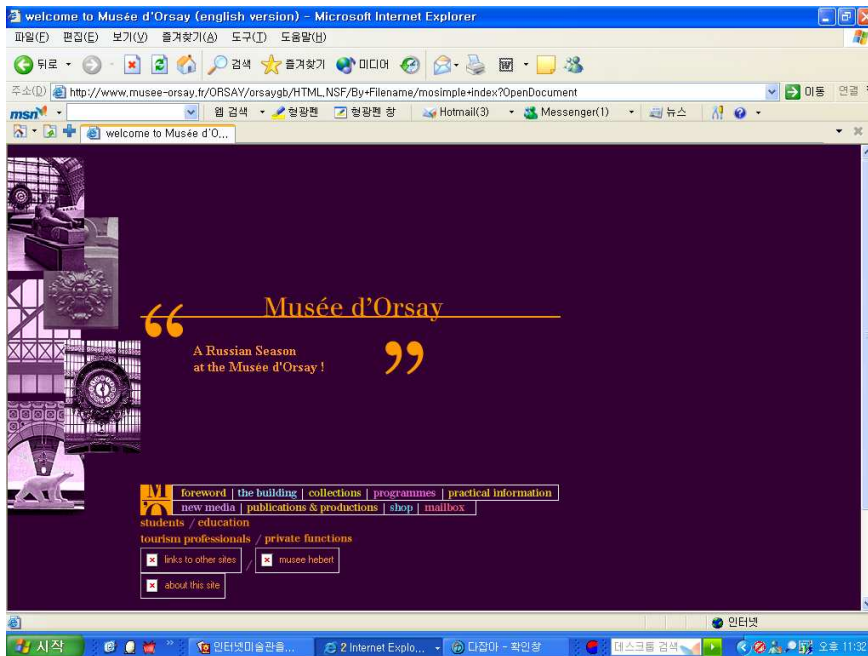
welcome to Musée d'Orsay (english version) - Microsoft Internet Explorer

파일(F) 편집(E) 보기(V) 즐겨찾기(A) 도구(T) 도움말(H)

뒤로 검색 즐겨찾기 미디어

주소(D) http://www.musee-orsay.fr/ORSAY/orsaygb/HTML.NSF/By+Filename/mosimple+index?OpenDocument 이동 연결

msn 웹 검색 형광펜 형광펜 창 Hotmail(3) Messenger(1) 뉴스

welcome to Musée d'O...

Musée d'Orsay

A Russian Season at the Musée d'Orsay !

foreword | the building | collections | programmes | practical information
new media | publications & productions | shop | mailbox
students / education
tourism professionals / private functions

links to other sites / musee hebert
about this site

인터넷

시작 인터넷미술관을... 2 Internet Explo... 다잡아 - 확인창 데스크톱 검색 오후 11:32